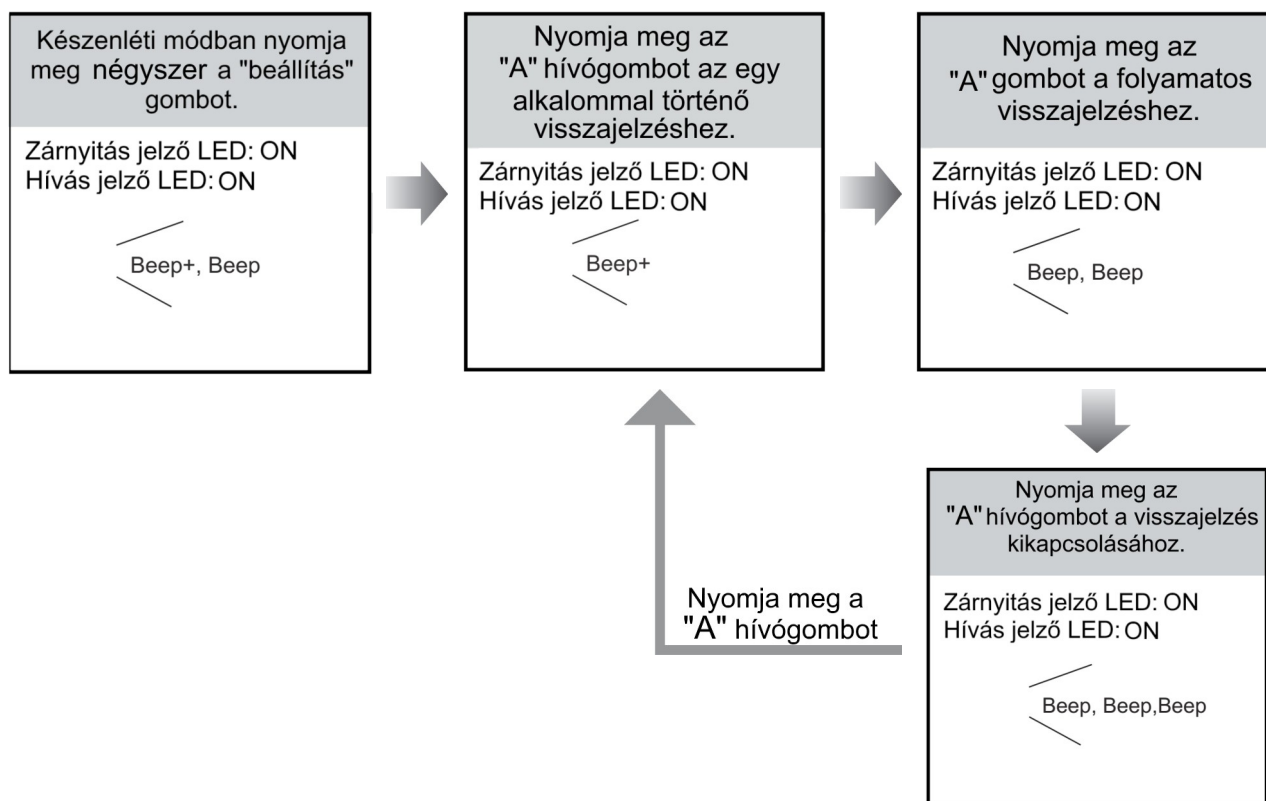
Készenléti módban nyomja meg négyszer a "beállítás" gombot.

Zárnyitás jelző LED: ON
Hívás jelző LED: ON

Beep+, Beep

Nyomja meg az "A" hívógombot az egy alkalommal történő visszajelzéshez.

Zárnyitás jelző LED: ON
Hívás jelző LED: ON

Beep+

Nyomja meg az "A" gombot a folyamatos visszajelzéshez.

Zárnyitás jelző LED: ON
Hívás jelző LED: ON

Beep, Beep

Nyomja meg az "A" hívógombot a visszajelzés kikapcsolásához.

Zárnyitás jelző LED: ON
Hívás jelző LED: ON

Beep, Beep,Beep

Nyomja meg a "A" hívógombot